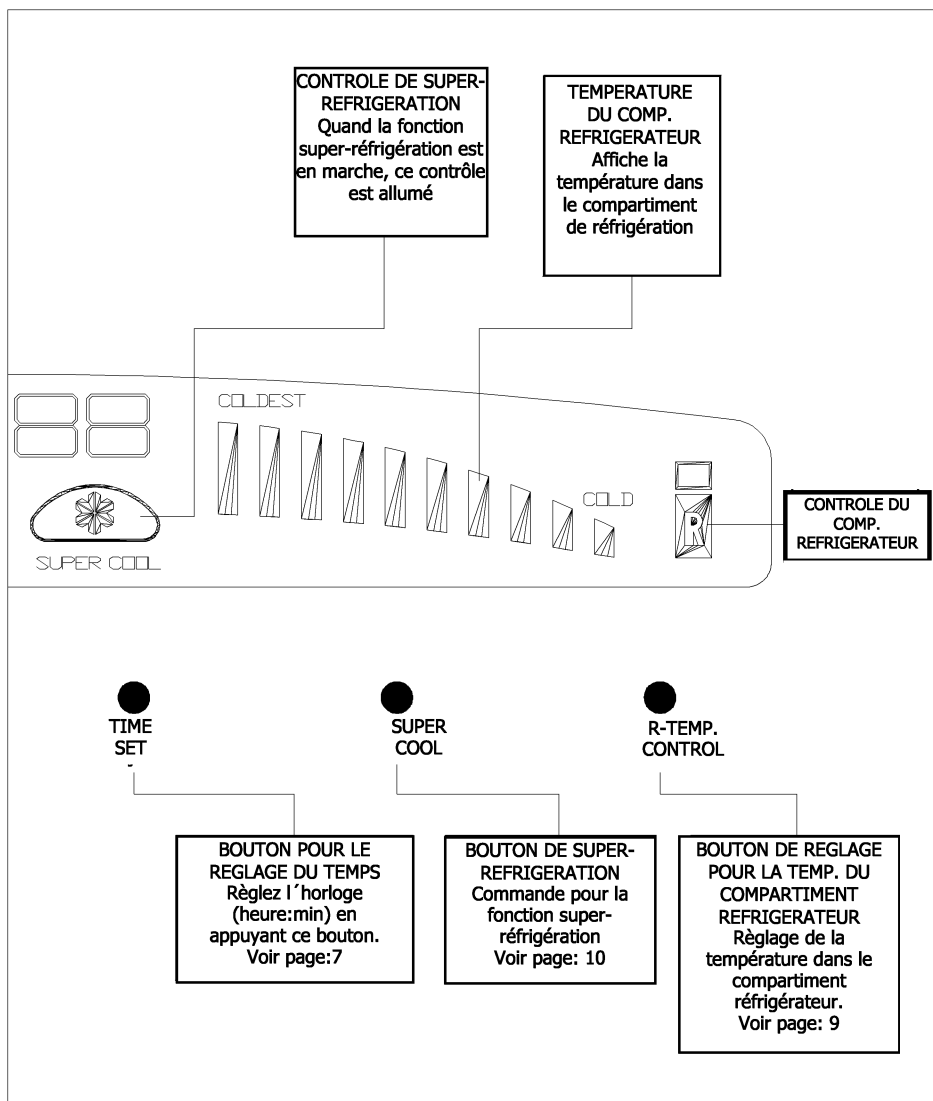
CONTROLE DE SUPER-REFRIGERATION
Quand la fonction super-réfrigération est en marche, ce contrôle est allumé

TEMPERATURE DU COMP. REFRIGERATEUR
Affiche la température dans le compartiment de réfrigération

COLDEST

COLD

SUPER COOL

R

CONTROLE DU COMP. REFRIGERATEUR

TIME SET

SUPER COOL

R-TEMP. CONTROL

BOUTON POUR LE REGLAGE DU TEMPS
Règlez l´horloge (heure:min) en appuyant ce bouton.
Voir page:7

BOUTON DE SUPER-REFRIGERATION
Commande pour la fonction super-réfrigération
Voir page: 10

BOUTON DE REGLAGE POUR LA TEMP. DU COMPARTIMENT REFRIGERATEUR
Règlage de la température dans le compartiment réfrigérateur.
Voir page: 9